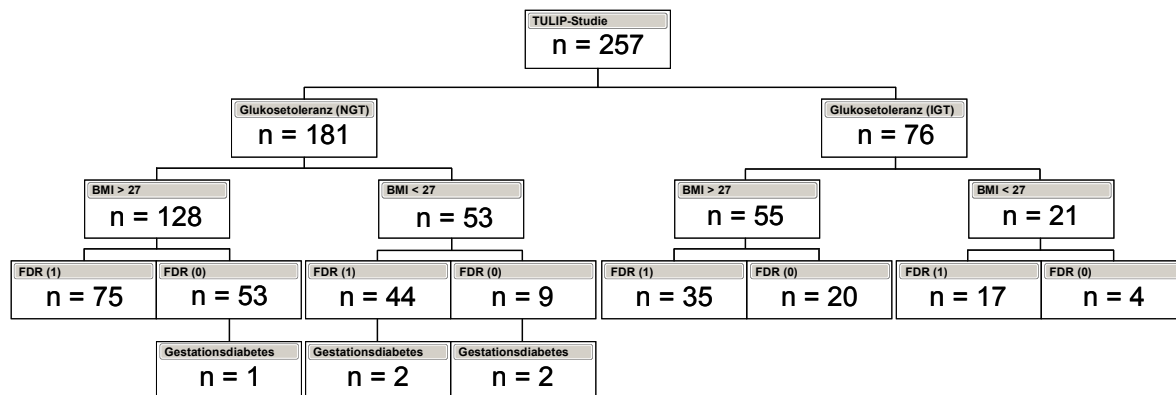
TULIP-Studie
n = 257

Glukosetoleranz (NGT)
n = 181

Glukosetoleranz (IGT)
n = 76

BMI > 27
n = 128

BMI < 27
n = 53

BMI > 27
n = 55

BMI < 27
n = 21

FDR (1)
n = 75

FDR (0)
n = 53

FDR (1)
n = 44

FDR (0)
n = 9

FDR (1)
n = 35

FDR (0)
n = 20

FDR (1)
n = 17

FDR (0)
n = 4

Gestationsdiabetes
n = 1

Gestationsdiabetes
n = 2

Gestationsdiabetes
n = 2